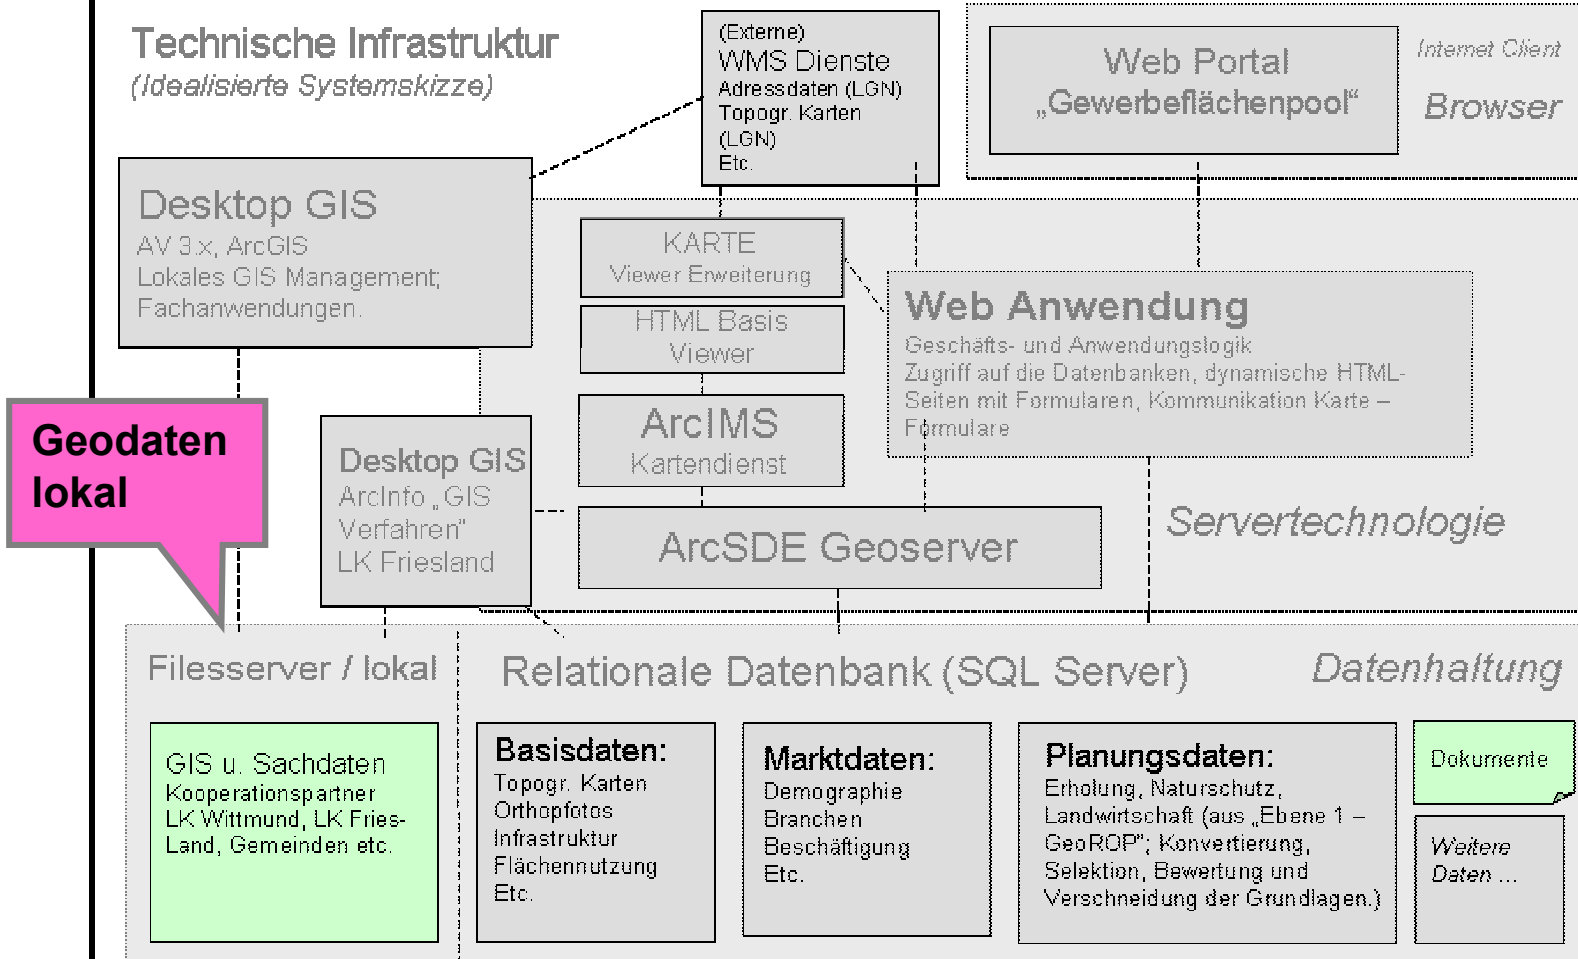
Technische Infrastruktur
(Idealisierte Systemskizze)

(Externe)
WMS Dienste
Adressdaten (LGN)
Topogr. Karten (LGN)
Etc.

Web Portal
„Gewerbeflächenpool"

Internet Client
Browser

Desktop GIS
AV 3.x, ArcGIS
Lokales GIS Management;
Fachanwendungen.

KARTE
Viewer Erweiterung

HTML Basis
Viewer

Web Anwendung
Geschäfts- und Anwendungslogik
Zugriff auf die Datenbanken, dynamische HTML-Seiten mit Formularen, Kommunikation Karte – Formulare

Geodaten lokal

Desktop GIS
ArcInfo „GIS Verfahren"
LK Friesland

ArcIMS
Kartendienst

ArcSDE Geoserver

Servertechnologie

Filesserver / lokal

Relationale Datenbank (SQL Server)

Datenhaltung

GIS u. Sachdaten
Kooperationspartner
LK Wittmund, LK Friesland, Gemeinden etc.

Basisdaten:
Topogr. Karten
Orthopfotos
Infrastruktur
Flächennutzung
Etc.

Marktdaten:
Demographie
Branchen
Beschäftigung
Etc.

Planungsdaten:
Erholung, Naturschutz, Landwirtschaft (aus „Ebene 1 – GeoROP"; Konvertierung, Selektion, Bewertung und Verschneidung der Grundlagen.)

Dokumente

Weitere Daten ...